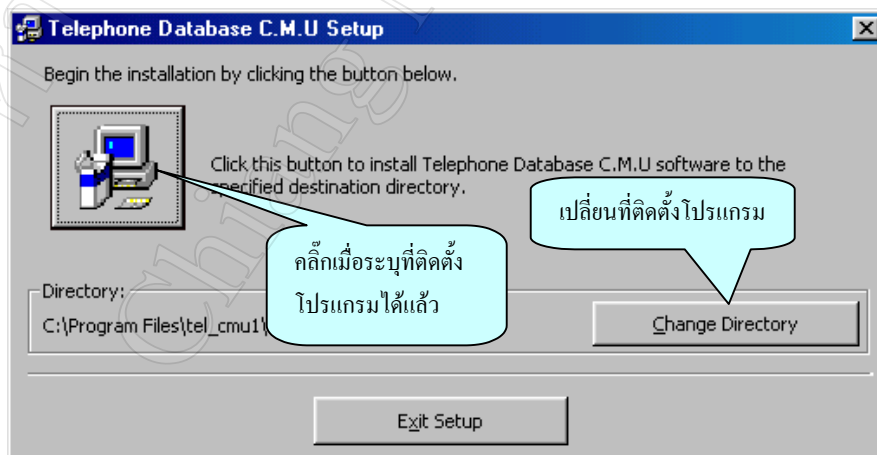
Telephone Database C.M.U Setup

Begin the installation by clicking the button below.

Click this button to install Telephone Database C.M.U software to the specified destination directory.

เปลี่ยนที่ติดตั้งโปรแกรม

คลิ๊กเมื่อระบุที่ติดตั้งโปรแกรมได้แล้ว

Directory:

C:\Program Files\tel_cmu1\

Change Directory

Exit Setup